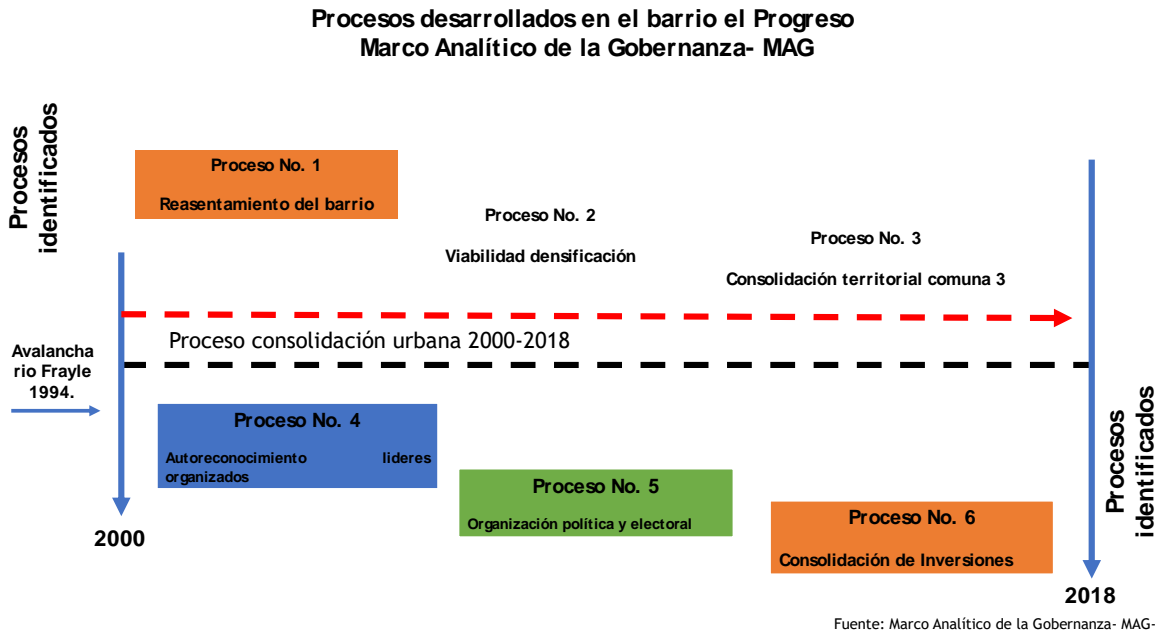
Procesos desarrollados en el barrio el Progreso
Marco Analítico de la Gobernanza- MAG

Procesos identificados

Proceso No. 1
Reasentamiento del barrio

Proceso No. 2
Viabilidad densificación

Proceso No. 3
Consolidación territorial comuna 3

Avalancha rio Frayle 1994.

Proceso consolidación urbana 2000-2018

Proceso No. 4
Autoreconocimiento lideres organizados

Proceso No. 5
Organización política y electoral

Proceso No. 6
Consolidación de Inversiones

2000

Procesos identificados

2018

Fuente: Marco Analítico de la Gobernanza- MAG-